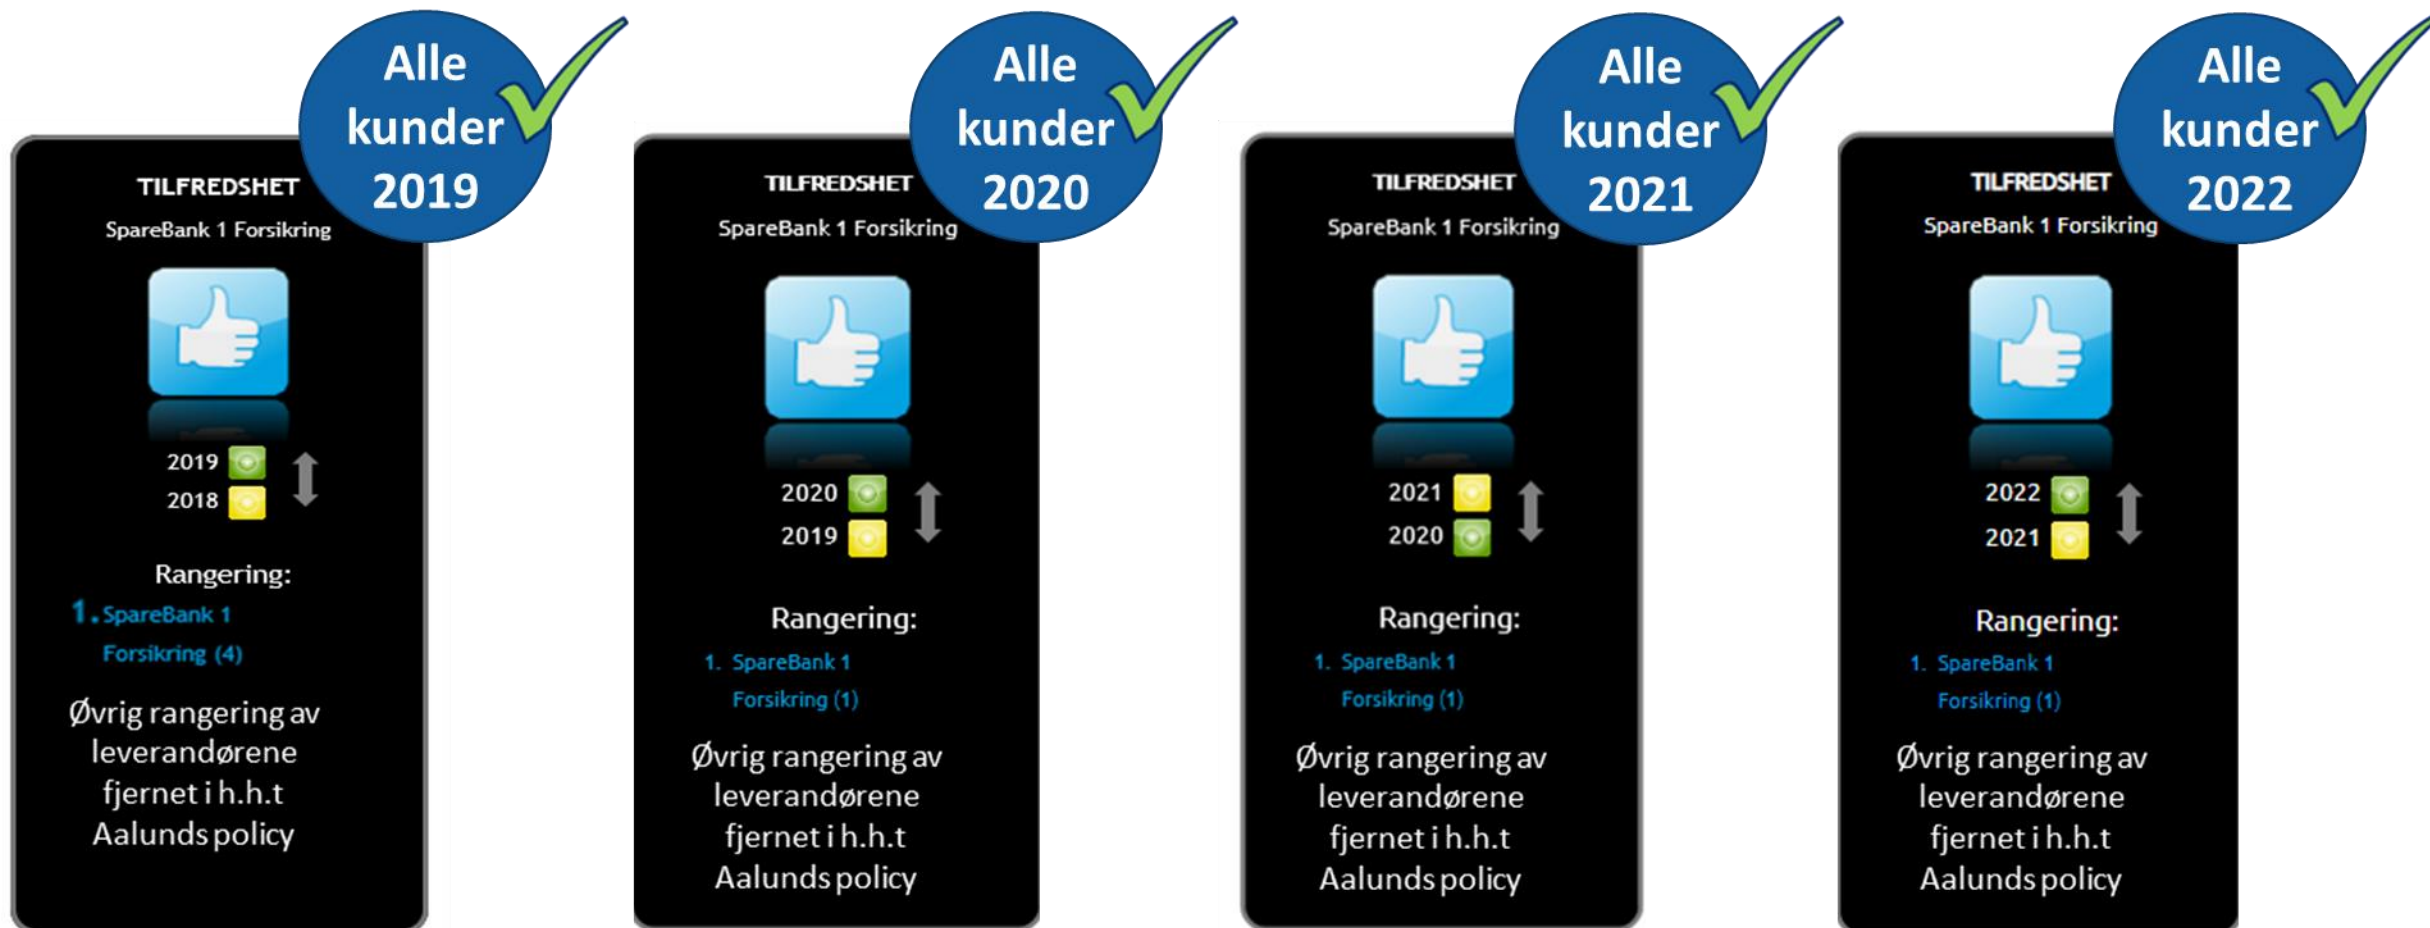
Alle kunder 2019

TILFREDSHET
SpareBank 1 Forsikring

2019
2018

Rangering:
1. SpareBank 1 Forsikring (4)

Øvrig rangering av leverandørene fjernet i h.h.t Aalunds policy

Alle kunder 2020

TILFREDSHET
SpareBank 1 Forsikring

2020
2019

Rangering:
1. SpareBank 1 Forsikring (1)

Øvrig rangering av leverandørene fjernet i h.h.t Aalunds policy

Alle kunder 2021

TILFREDSHET
SpareBank 1 Forsikring

2021
2020

Rangering:
1. SpareBank 1 Forsikring (1)

Øvrig rangering av leverandørene fjernet i h.h.t Aalunds policy

Alle kunder 2022

TILFREDSHET
SpareBank 1 Forsikring

2022
2021

Rangering:
1. SpareBank 1 Forsikring (1)

Øvrig rangering av leverandørene fjernet i h.h.t Aalunds policy